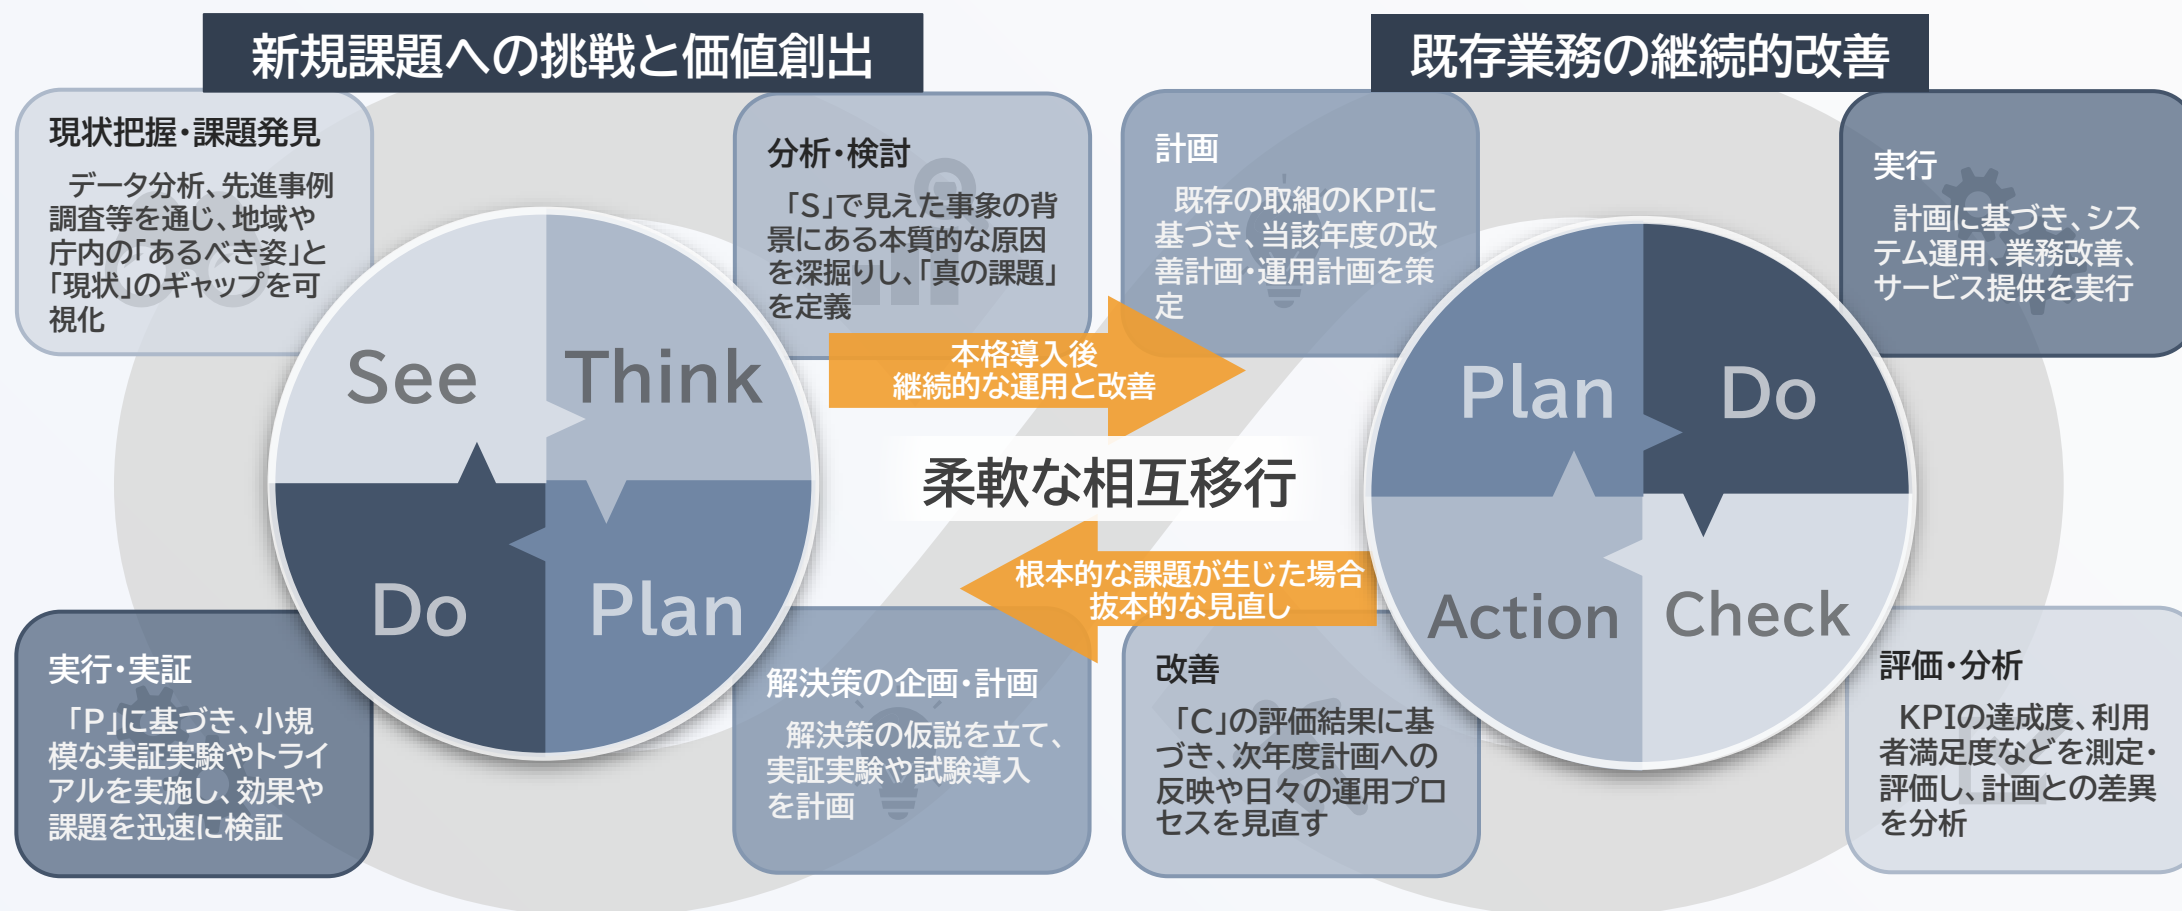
新規課題への挑戦と価値創出

現状把握・課題発見

データ分析、先進事例調査等を通じ、地域や庁内の「あるべき姿」と「現状」のギャップを可視化

分析・検討

「S」で見えた事象の背景にある本質的な原因を深掘りし、「真の課題」を定義

See

Think

Do

Plan

実行・実証

「P」に基づき、小規模な実証実験やトライアルを実施し、効果や課題を迅速に検証

解決策の企画・計画

解決策の仮説を立て、実証実験や試験導入を計画

本格導入後
継続的な運用と改善

柔軟な相互移行

根本的な課題が生じた場合
抜本的な見直し

既存業務の継続的改善

計画

既存の取組のKPIに基づき、当該年度の改善計画・運用計画を策定

実行

計画に基づき、システム運用、業務改善、サービス提供を実行

Plan

Do

Action

Check

改善

「C」の評価結果に基づき、次年度計画への反映や日々の運用プロセスを見直す

評価・分析

KPIの達成度、利用者満足度などを測定・評価し、計画との差異を分析